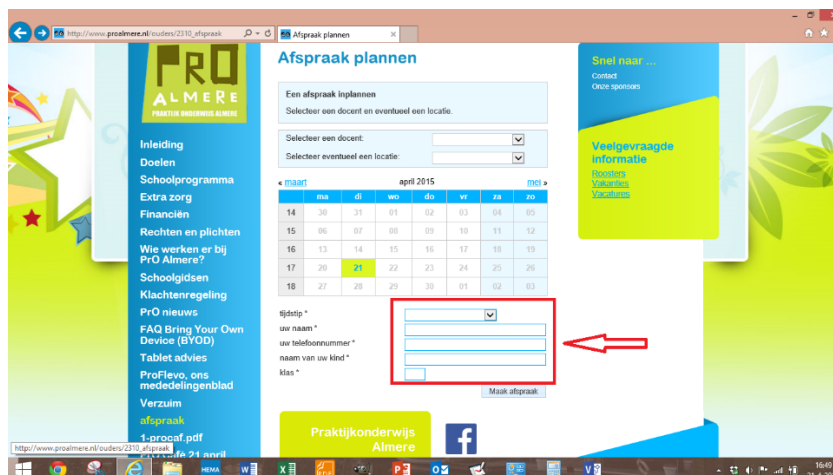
http://www.proalmere.nl/ouders/2310_afspraak
Afspraak plannen

PrO ALMERE
PRAKTIJK ONDERWIJS ALMERE

Inleiding
Doelen
Schoolprogramma
Extra zorg
Financiën
Rechten en plichten
Wie werken er bij PrO Almere?
Schoolgidsen
Klachtenregeling
PrO nieuws
FAQ Bring Your Own Device (BYOD)
Tablet advies
ProFlevo, ons mededelingenblad
Verzuim
afspraak
1-procaf.pdf
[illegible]afé 21 april

Afspraak plannen

Een afspraak inplannen
Selecteer een docent en eventueel een locatie.

Selecteer een docent:
Selecteer eventueel een locatie:

« maart april 2015 mei »

| | ma | di | wo | do | vr | za | zo |
|---|---|---|---|---|---|---|---|
| 14 | 30 | 31 | 01 | 02 | 03 | 04 | 05 |
| 15 | 06 | 07 | 08 | 09 | 10 | 11 | 12 |
| 16 | 13 | 14 | 15 | 16 | 17 | 18 | 19 |
| 17 | 20 | 21 | 22 | 23 | 24 | 25 | 26 |
| 18 | 27 | 28 | 29 | 30 | 01 | 02 | 03 |

tijdstip *
uw naam *
uw telefoonnummer *
naam van uw kind *
klas *
Maak afspraak

Praktijkonderwijs Almere

Snel naar ...
Contact
Onze sponsors

Veelgevraagde informatie
Roosters
Vakanties
Vacatures

http://www.proalmere.nl/ouders/2310_afspraak

16:49